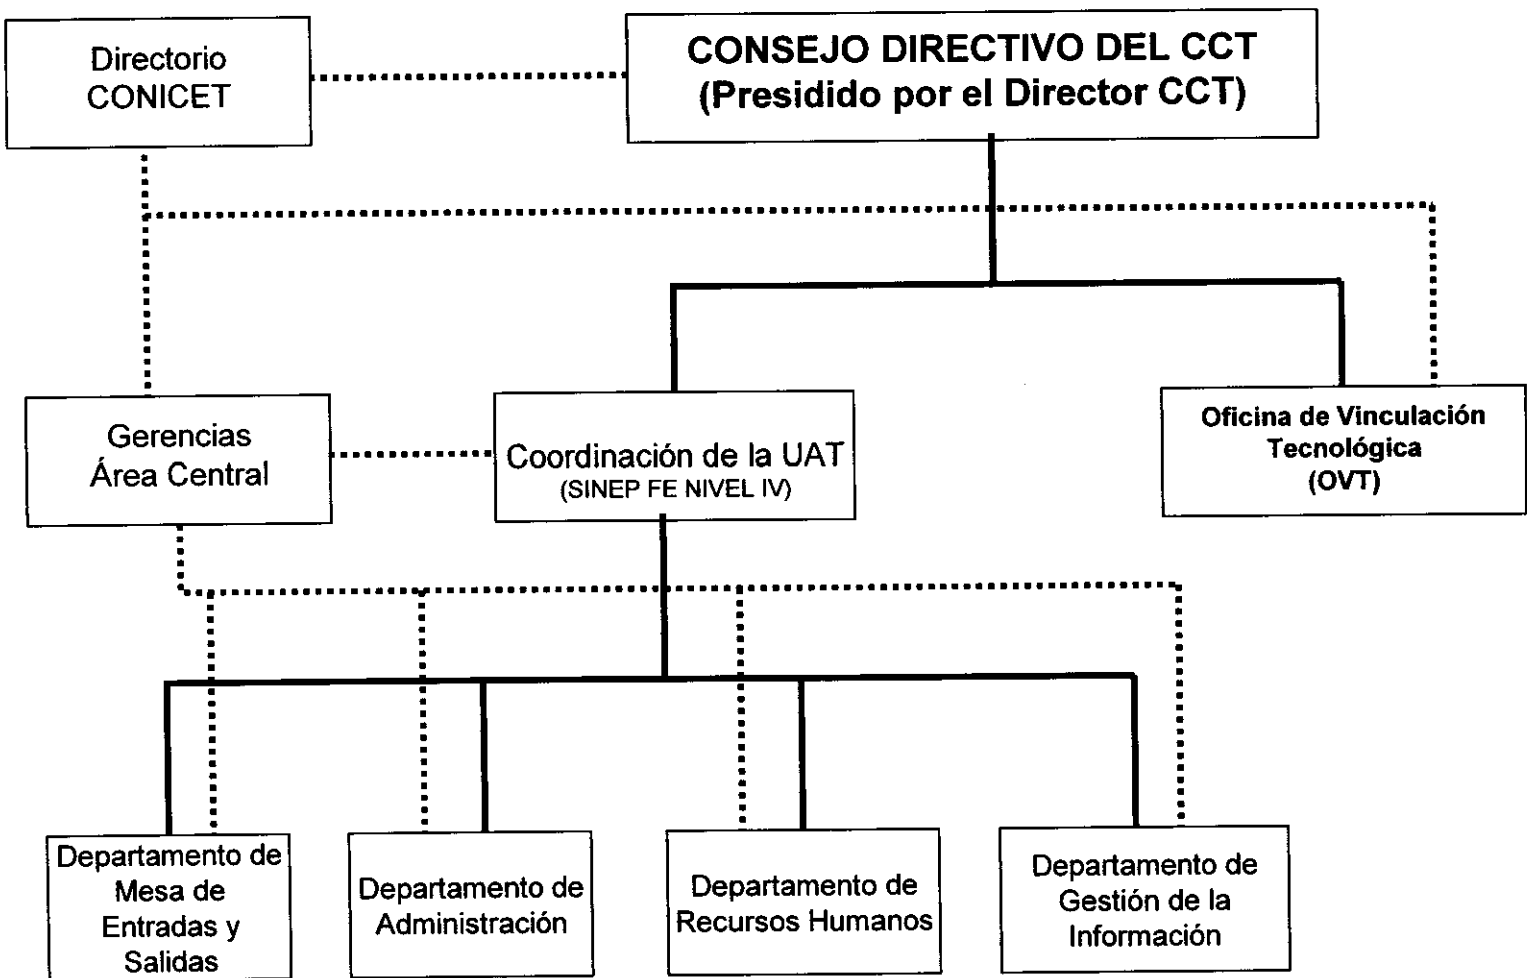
Directorio CONICET

CONSEJO DIRECTIVO DEL CCT
(Presidido por el Director CCT)

Gerencias Área Central

Coordinación de la UAT
(SINEP FE NIVEL IV)

Oficina de Vinculación Tecnológica
(OVT)

Departamento de Mesa de Entradas y Salidas

Departamento de Administración

Departamento de Recursos Humanos

Departamento de Gestión de la Información